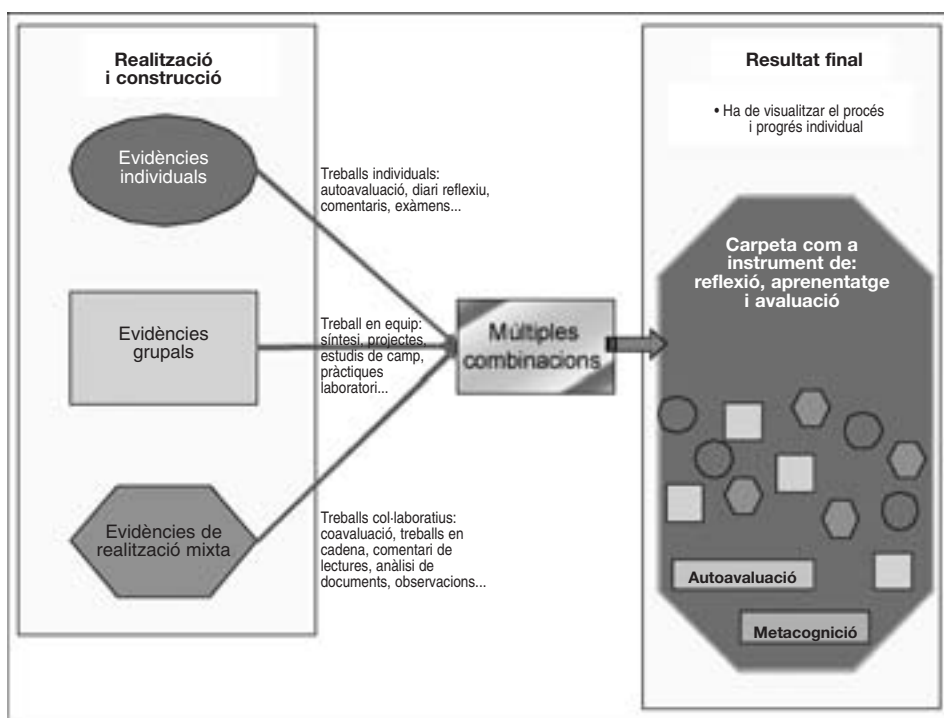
Realització i construcció

Evidències individuals

Treballs individuals: autoavaluació, diari reflexiu, comentaris, exàmens...

Evidències grupals

Treball en equip: síntesi, projectes, estudis de camp, pràctiques laboratori...

Evidències de realització mixta

Treballs col·laboratius: coavaluació, treballs en cadena, comentari de lectures, anàlisi de documents, observacions...

Múltiples combinacions

Resultat final

• Ha de visualitzar el procés i progrés individual

Carpeta com a instrument de: reflexió, aprenentatge i avaluació

Autoavaluació

Metacognició